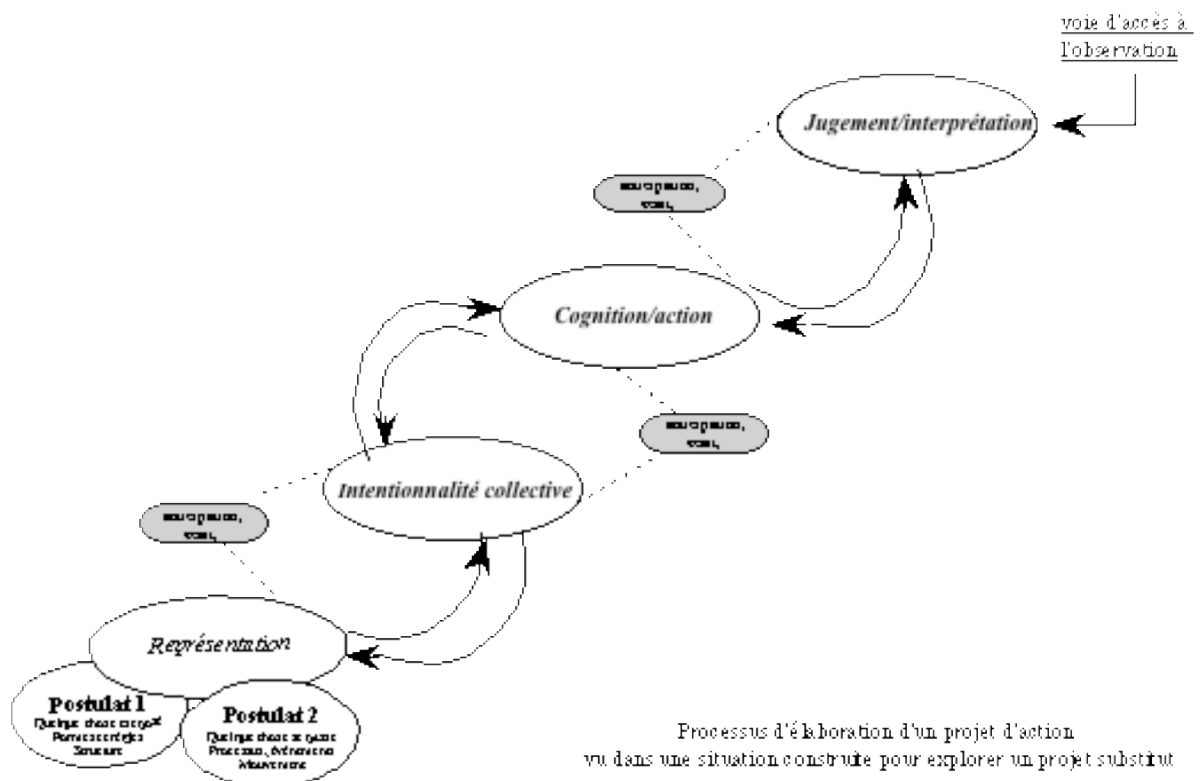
voie d'accès à l'observation

Jugement/interprétation

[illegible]

Cognition/action

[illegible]

Intentionnalité collective

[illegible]

Représentation

Postulat 1
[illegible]

Postulat 2
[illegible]

Processus d'élaboration d'un projet d'action
vu dans une situation construite pour explorer un projet substitut